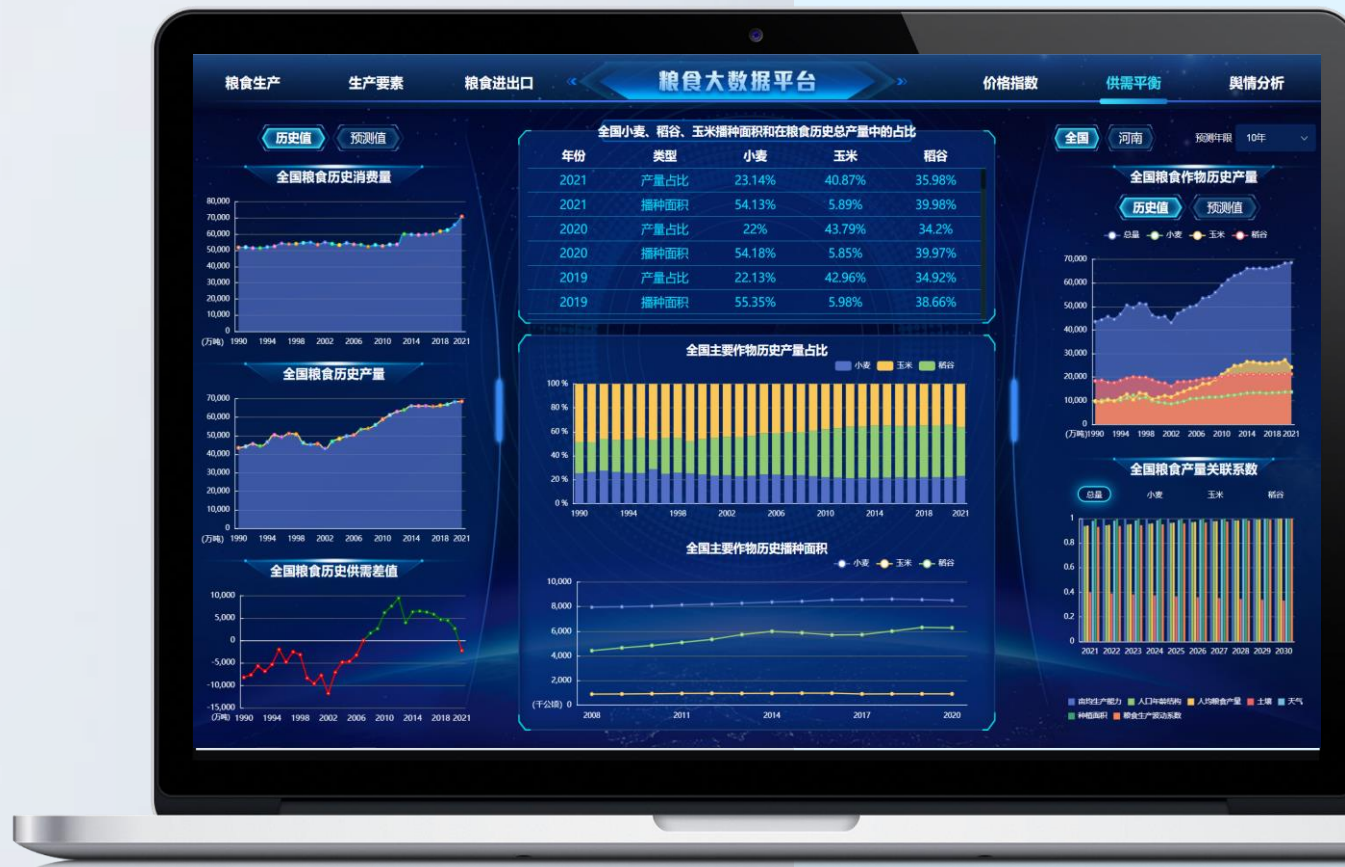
粮食生产 生产要素 粮食进出口 粮食大数据平台 价格指数 供需平衡 舆情分析

历史值 预测值

全国粮食历史消费量

80,000
70,000
60,000
50,000
40,000
30,000
20,000
10,000
0
(万吨) 1990 1994 1998 2002 2006 2010 2014 2018 2021

全国粮食历史产量

70,000
60,000
50,000
40,000
30,000
20,000
10,000
0
(万吨) 1990 1994 1998 2002 2006 2010 2014 2018 2021

全国粮食历史供需差值

10,000
5,000
0
-5,000
-10,000
-15,000
(万吨) 1990 1994 1998 2002 2006 2010 2014 2018 2021

全国小麦、稻谷、玉米播种面积和在粮食历史总产量中的占比

| 年份 | 类型 | 小麦 | 玉米 | 稻谷 |
|---|---|---|---|---|
| 2021 | 产量占比 | 23.14% | 40.87% | 35.98% |
| 2021 | 播种面积 | 54.13% | 5.89% | 39.98% |
| 2020 | 产量占比 | 22% | 43.79% | 34.2% |
| 2020 | 播种面积 | 54.18% | 5.85% | 39.97% |
| 2019 | 产量占比 | 22.13% | 42.96% | 34.92% |
| 2019 | 播种面积 | 55.35% | 5.98% | 38.66% |

全国主要作物历史产量占比

小麦 玉米 稻谷

100 %
80 %
60 %
40 %
20 %
0 %
1990 1994 1998 2002 2006 2010 2014 2018 2021

全国主要作物历史播种面积

小麦 玉米 稻谷

10,000
8,000
6,000
4,000
2,000
(千公顷) 0
2008 2011 2014 2017 2020

全国 河南 预测年限 10年

全国粮食作物历史产量

历史值 预测值

总量 小麦 玉米 稻谷

70,000
60,000
50,000
40,000
30,000
20,000
10,000
0
(万吨)1990 1994 1998 2002 2006 2010 2014 2018 2021

全国粮食产量关联系数

总量 小麦 玉米 稻谷

1
0.8
0.6
0.4
0.2
0
2021 2022 2023 2024 2025 2026 2027 2028 2029 2030

农药生产能力 人口年龄结构 人均粮食产量 土壤 天气 种植面积 粮食生产波动系数